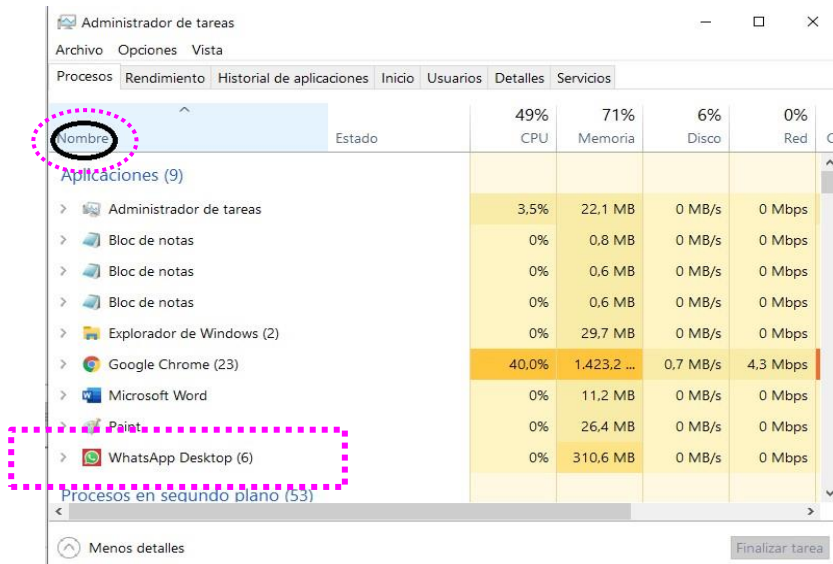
Administrador de tareas

Archivo Opciones Vista

Procesos Rendimiento Historial de aplicaciones Inicio Usuarios Detalles Servicios

| Nombre | Estado | 49% CPU | 71% Memoria | 6% Disco | 0% Red |
|---|---|---|---|---|---|
| Aplicaciones (9) | | | | | |
| Administrador de tareas | | 3,5% | 22,1 MB | 0 MB/s | 0 Mbps |
| Bloc de notas | | 0% | 0,8 MB | 0 MB/s | 0 Mbps |
| Bloc de notas | | 0% | 0,6 MB | 0 MB/s | 0 Mbps |
| Bloc de notas | | 0% | 0,6 MB | 0 MB/s | 0 Mbps |
| Explorador de Windows (2) | | 0% | 29,7 MB | 0 MB/s | 0 Mbps |
| Google Chrome (23) | | 40,0% | 1.423,2 ... | 0,7 MB/s | 4,3 Mbps |
| Microsoft Word | | 0% | 11,2 MB | 0 MB/s | 0 Mbps |
| Paint | | 0% | 26,4 MB | 0 MB/s | 0 Mbps |
| WhatsApp Desktop (6) | | 0% | 310,6 MB | 0 MB/s | 0 Mbps |
| Procesos en segundo plano (53) | | | | | |

Menos detalles

Finalizar tarea